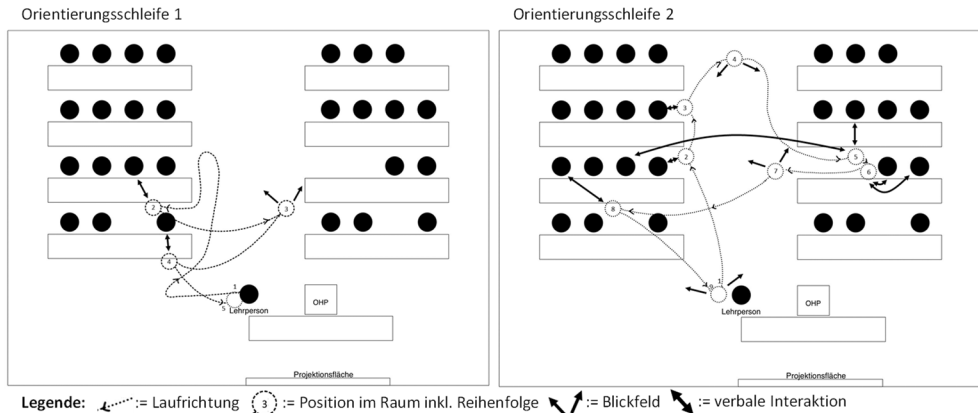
Orientierungsschleife 1

1
2
3
4
5
Lehrperson
OHP
Projektionsfläche

Orientierungsschleife 2

2
3
4
5
6
7
8
9
Lehrperson
OHP
Projektionsfläche

**Legende:** := Laufrichtung (3) := Position im Raum inkl. Reihenfolge := Blickfeld := verbale Interaktion